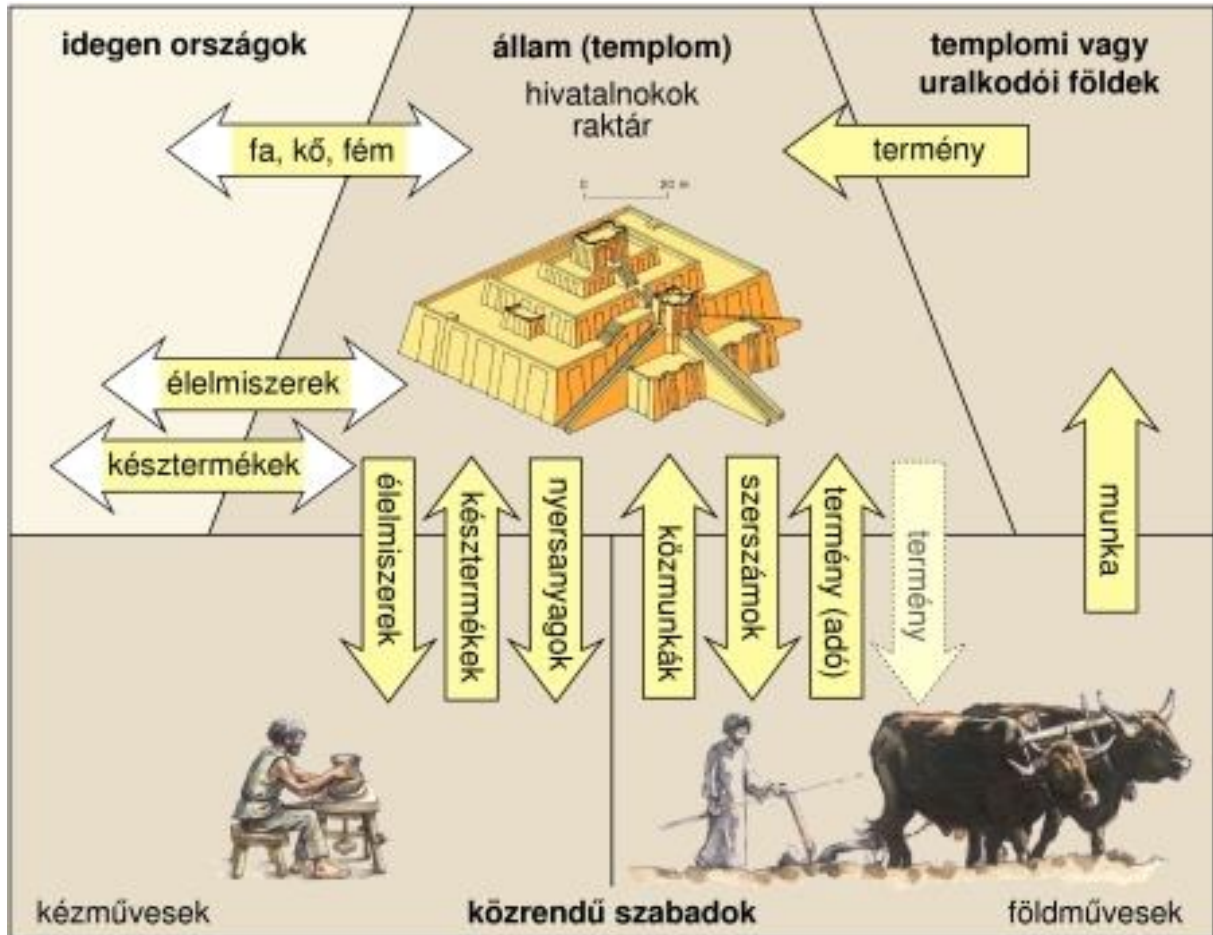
idegen országok

állam (templom)
hivatalnokok
raktár

templomi vagy
uralkodói földek

fa, kő, fém

termény

0 20 m

élelmiszerek

késztermékek

élelmiszerek

késztermékek

nyersanyagok

közmunkák

szerszámok

termény (adó)

termény

munka

kézművesek

közrendű szabadok

földművesek